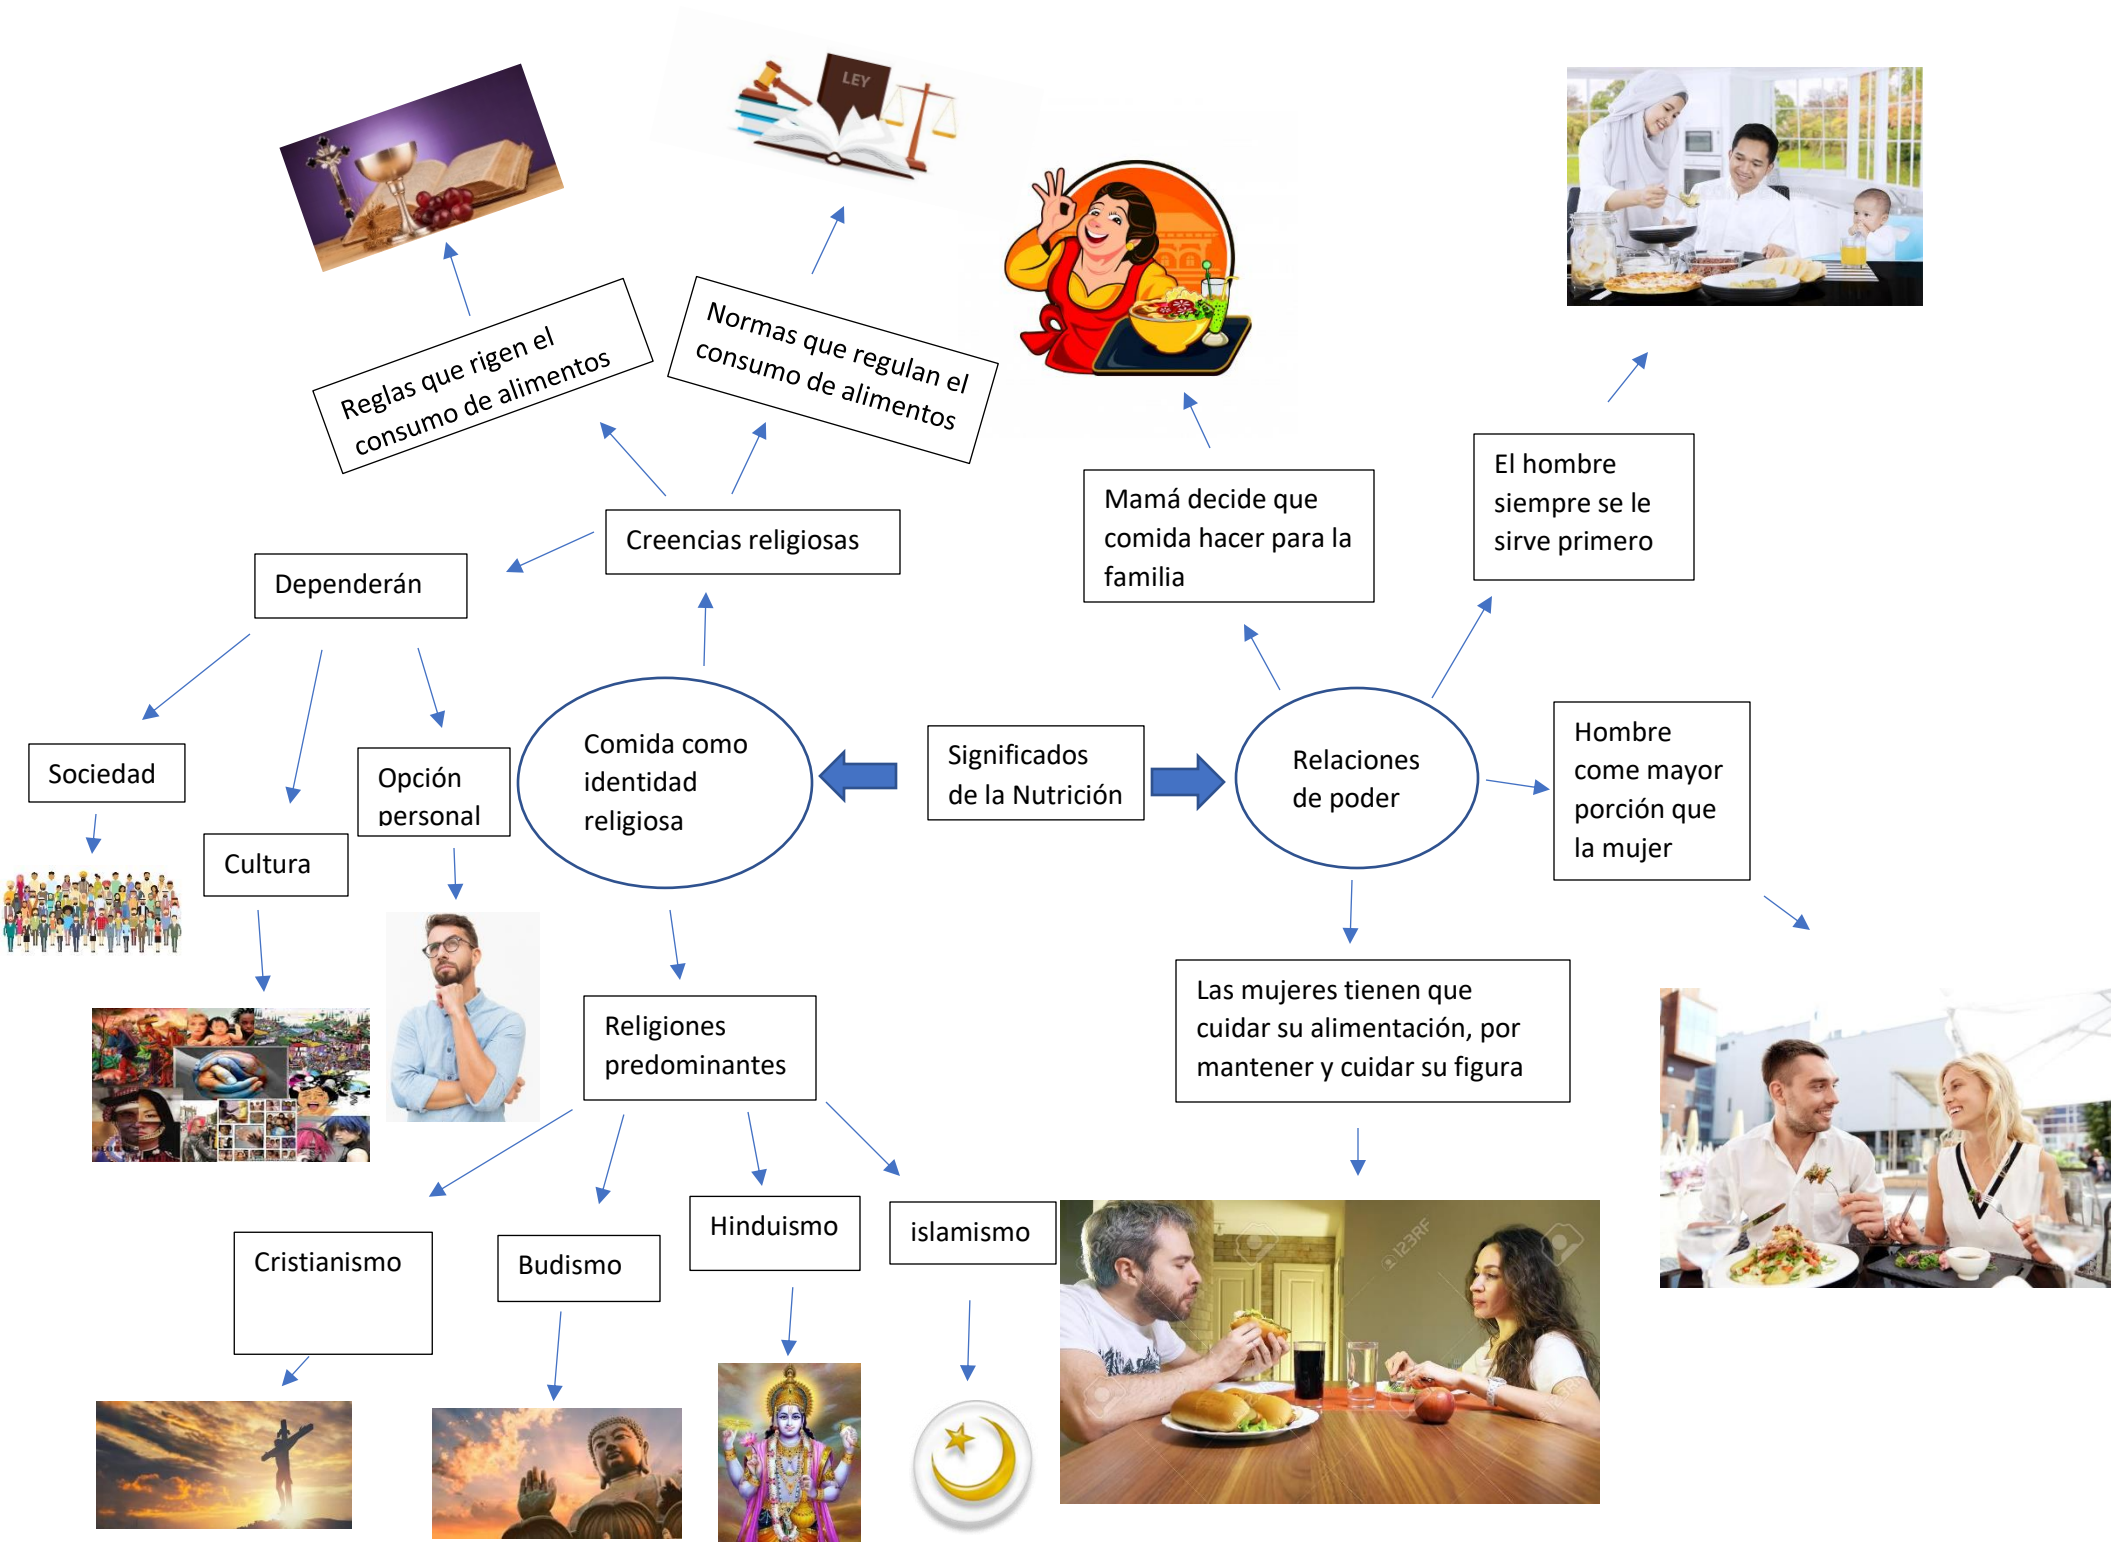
LEY

Reglas que rigen el consumo de alimentos

Normas que regulan el consumo de alimentos

Creencias religiosas

Dependerán

Sociedad

Cultura

Opción personal

Comida como identidad religiosa

Significados de la Nutrición

Relaciones de poder

Mamá decide que comida hacer para la familia

El hombre siempre se le sirve primero

Hombre come mayor porción que la mujer

Las mujeres tienen que cuidar su alimentación, por mantener y cuidar su figura

Religiones predominantes

Cristianismo

Budismo

Hinduismo

islamismo

123RF

123RF